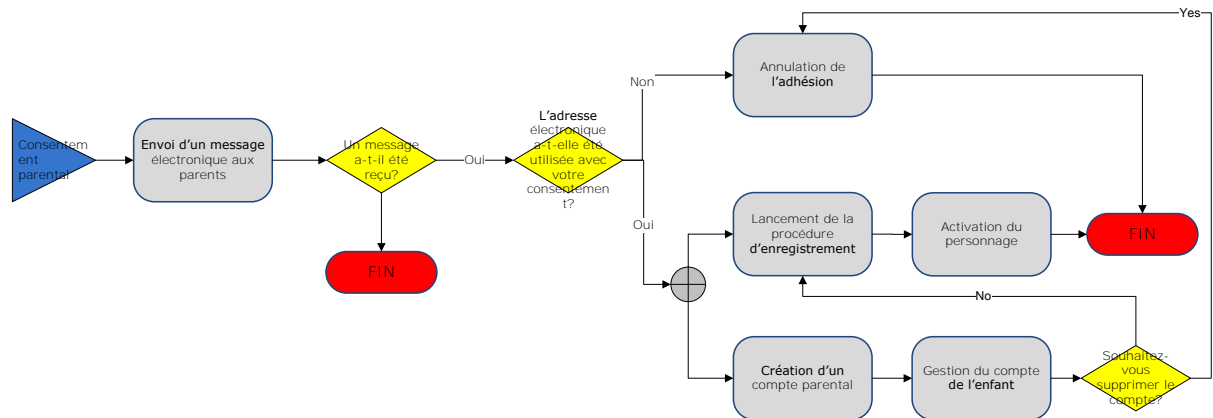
Consentement parental

Envoi d'un message électronique aux parents

Un message a-t-il été reçu?

Oui

FIN

L'adresse électronique a-t-elle été utilisée avec votre consentement?

Non

Oui

Annulation de l'adhésion

Yes

Lancement de la procédure d'enregistrement

Activation du personnage

FIN

No

Création d'un compte parental

Gestion du compte de l'enfant

Souhaitez-vous supprimer le compte?